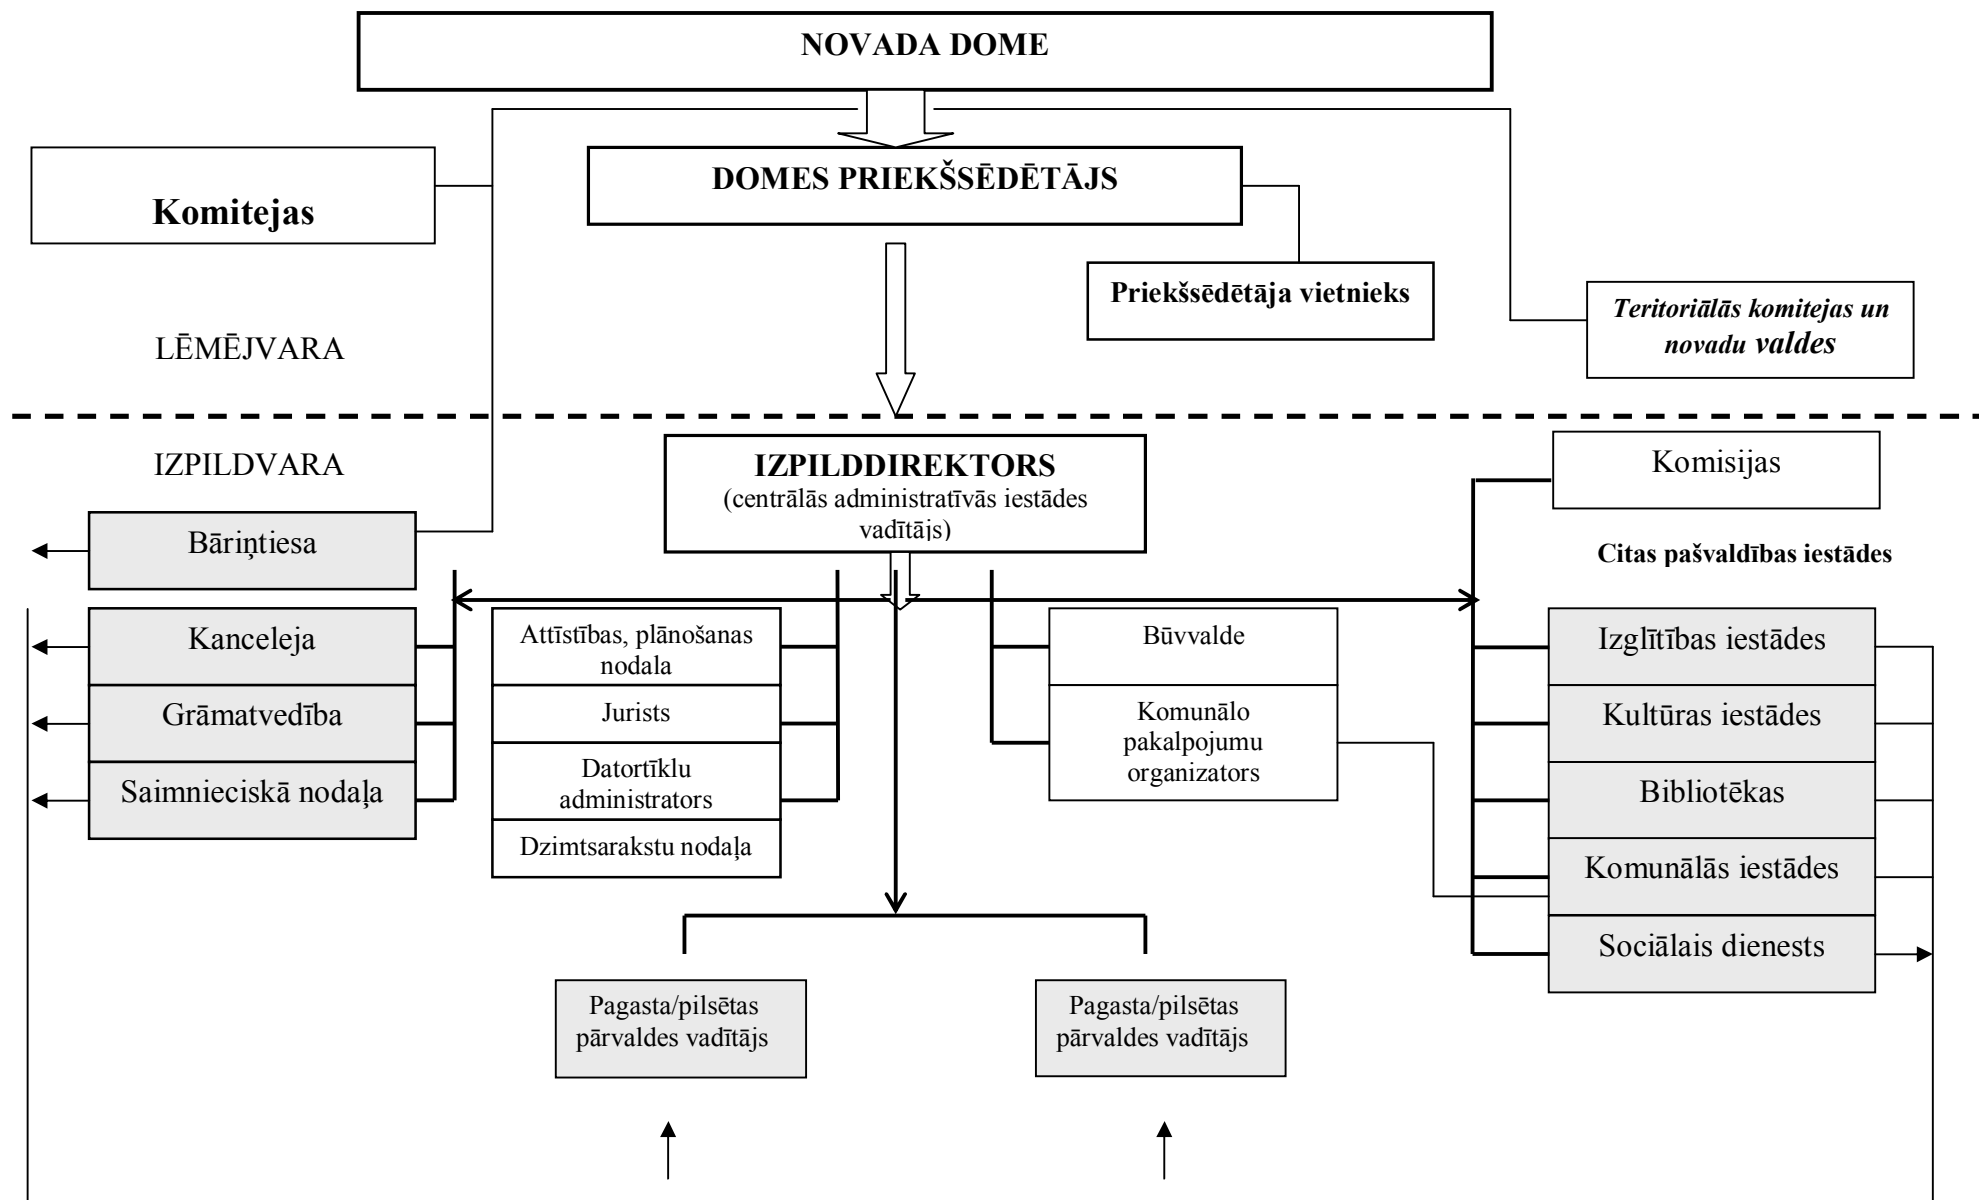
NOVADA DOME

Komitejas

DOMES PRIEKŠSĒDĒTĀJS

Priekšsēdētāja vietnieks

Teritoriālās komitejas un novadu valdes

LĒMĒJVARA

IZPILDVARA

IZPILDDIREKTORS
(centrālās administratīvās iestādes vadītājs)

Komisijas

Citas pašvaldības iestādes

Bāriņtiesa

Kanceleja

Grāmatvedība

Saimnieciskā nodaļa

Attīstības, plānošanas nodala

Jurists

Datortīklu administrators

Dzimtsarakstu nodaļa

Būvvalde

Komunālo pakalpojumu organizators

Izglītības iestādes

Kultūras iestādes

Bibliotēkas

Komunālās iestādes

Sociālais dienests

Pagasta/pilsētas pārvaldes vadītājs

Pagasta/pilsētas pārvaldes vadītājs